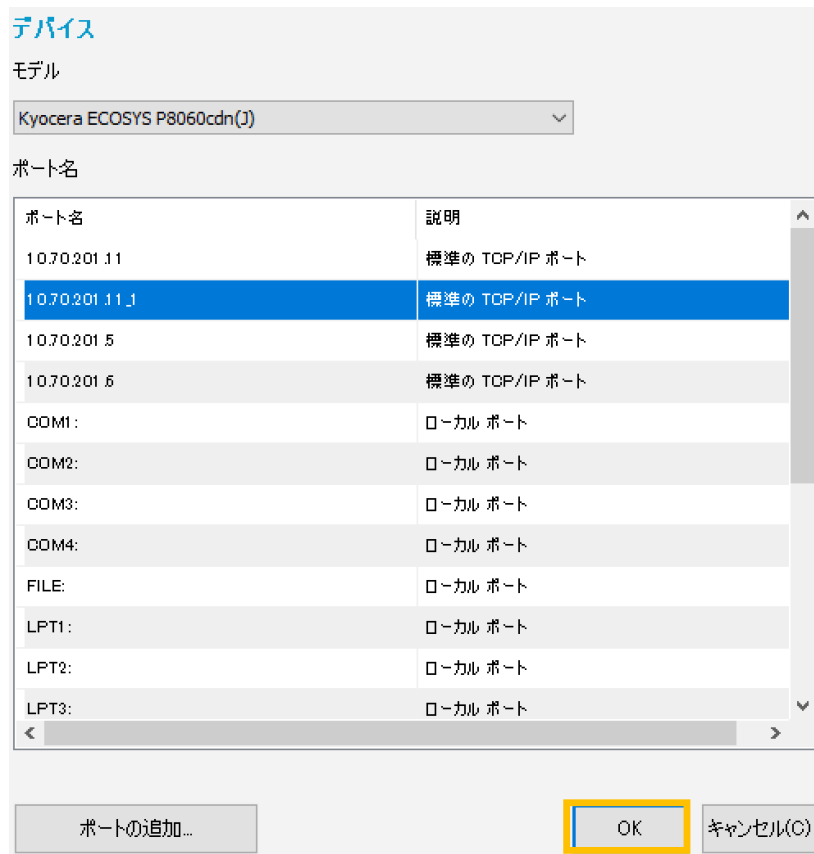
デバイス

モデル

Kyocera ECOSYS P8060cdn(J)

ポート名

| ポート名 | 説明 |
|---|---|
| 10.70.201.11 | 標準の TCP/IP ポート |
| 10.70.201.11_1 | 標準の TCP/IP ポート |
| 10.70.201.5 | 標準の TCP/IP ポート |
| 10.70.201.6 | 標準の TCP/IP ポート |
| COM1: | ローカル ポート |
| COM2: | ローカル ポート |
| COM3: | ローカル ポート |
| COM4: | ローカル ポート |
| FILE: | ローカル ポート |
| LPT1: | ローカル ポート |
| LPT2: | ローカル ポート |
| LPT3: | ローカル ポート |

ポートの追加...

OK

キャンセル(C)